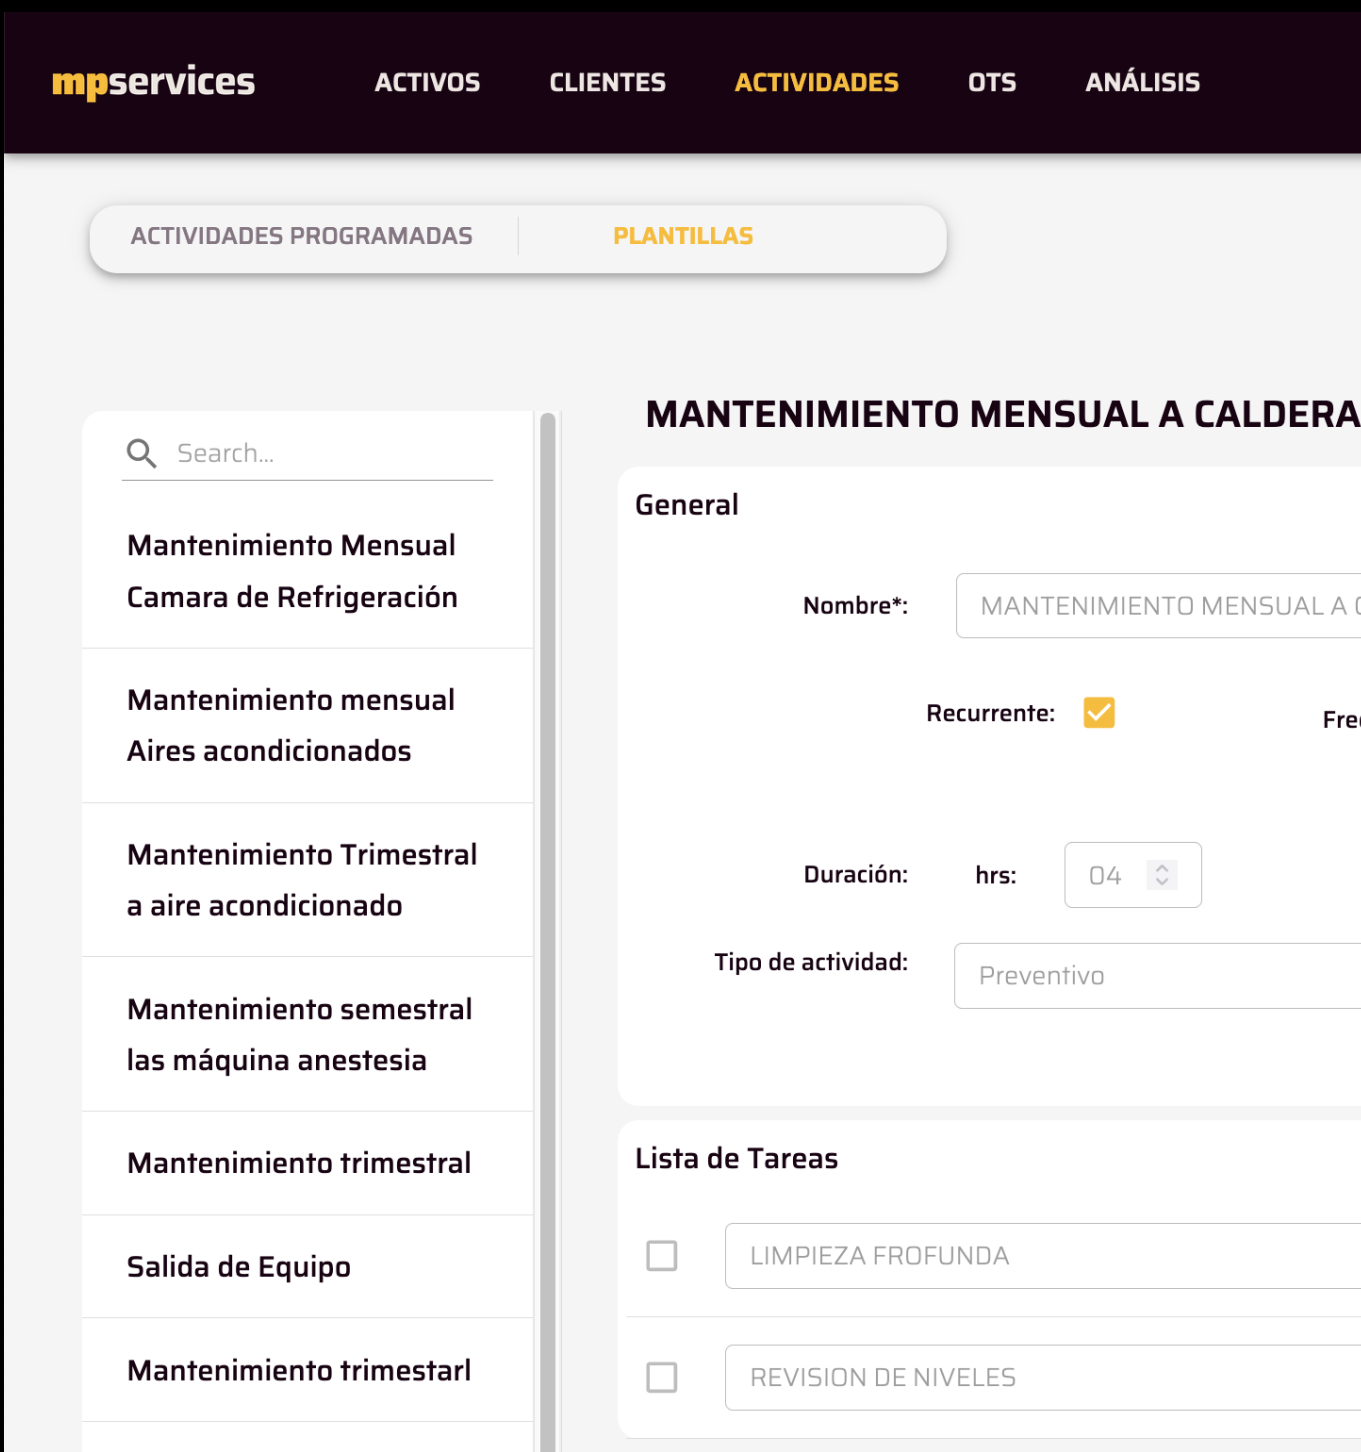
mpservices ACTIVOS CLIENTES ACTIVIDADES OTS ANÁLISIS

ACTIVIDADES PROGRAMADAS PLANTILLAS

Search...

Mantenimiento Mensual Camara de Refrigeración

Mantenimiento mensual Aires acondicionados

Mantenimiento Trimestral a aire acondicionado

Mantenimiento semestral las máquina anestesia

Mantenimiento trimestral

Salida de Equipo

Mantenimiento trimestarl

MANTENIMIENTO MENSUAL A CALDERA

General

Nombre*: MANTENIMIENTO MENSUAL A C

Recurrente: Fre

Duración: hrs: 04

Tipo de actividad: Preventivo

Lista de Tareas

LIMPIEZA FROFUNDA

REVISION DE NIVELES